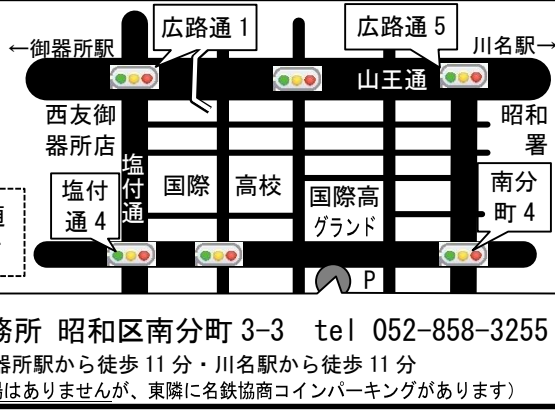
←御器所駅

広路通 1

広路通 5

川名駅→

山王通

西友御器所店

昭和署

塩付通

国際

高校

国際高グランド

塩付通 4

南分町 4

P

務所 昭和区南分町 3-3 tel 052-858-3255

器所駅から徒歩 11 分・川名駅から徒歩 11 分

場はありませんが、東隣に名鉄協商コインパーキングがあります)